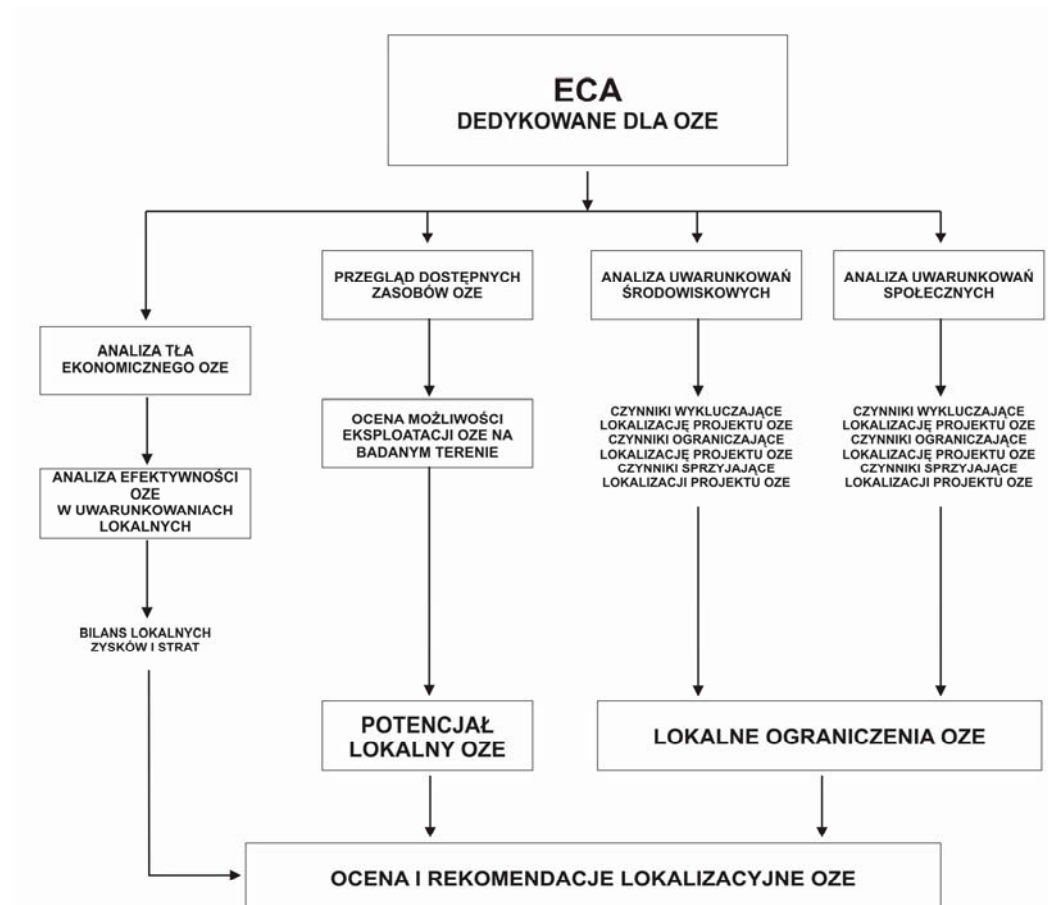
ECA
DEDYKOWANE DLA OZE

ANALIZA TŁA EKONOMICZNEGO OZE

ANALIZA EFEKTYWNOŚCI OZE W UWARUNKOWANIACH LOKALNYCH

BILANS LOKALNYCH ZYSKÓW I STRAT

PRZEGLĄD DOSTĘPNYCH ZASOBÓW OZE

OCENA MOŻLIWOŚCI EKSPLOATACJI OZE NA BADANYM TERENIE

POTENCJAŁ LOKALNY OZE

ANALIZA UWARUNKOWAŃ ŚRODOWISKOWYCH

CZYNNIKI WYKLUCZAJĄCE LOKALIZACJĘ PROJEKTU OZE
CZYNNIKI OGRANICZAJĄCE LOKALIZACJĘ PROJEKTU OZE
CZYNNIKI SPRZYJAJĄCE LOKALIZACJI PROJEKTU OZE

ANALIZA UWARUNKOWAŃ SPOŁECZNYCH

CZYNNIKI WYKLUCZAJĄCE LOKALIZACJĘ PROJEKTU OZE
CZYNNIKI OGRANICZAJĄCE LOKALIZACJĘ PROJEKTU OZE
CZYNNIKI SPRZYJAJĄCE LOKALIZACJI PROJEKTU OZE

LOKALNE OGRANICZENIA OZE

OCENA I REKOMENDACJE LOKALIZACYJNE OZE